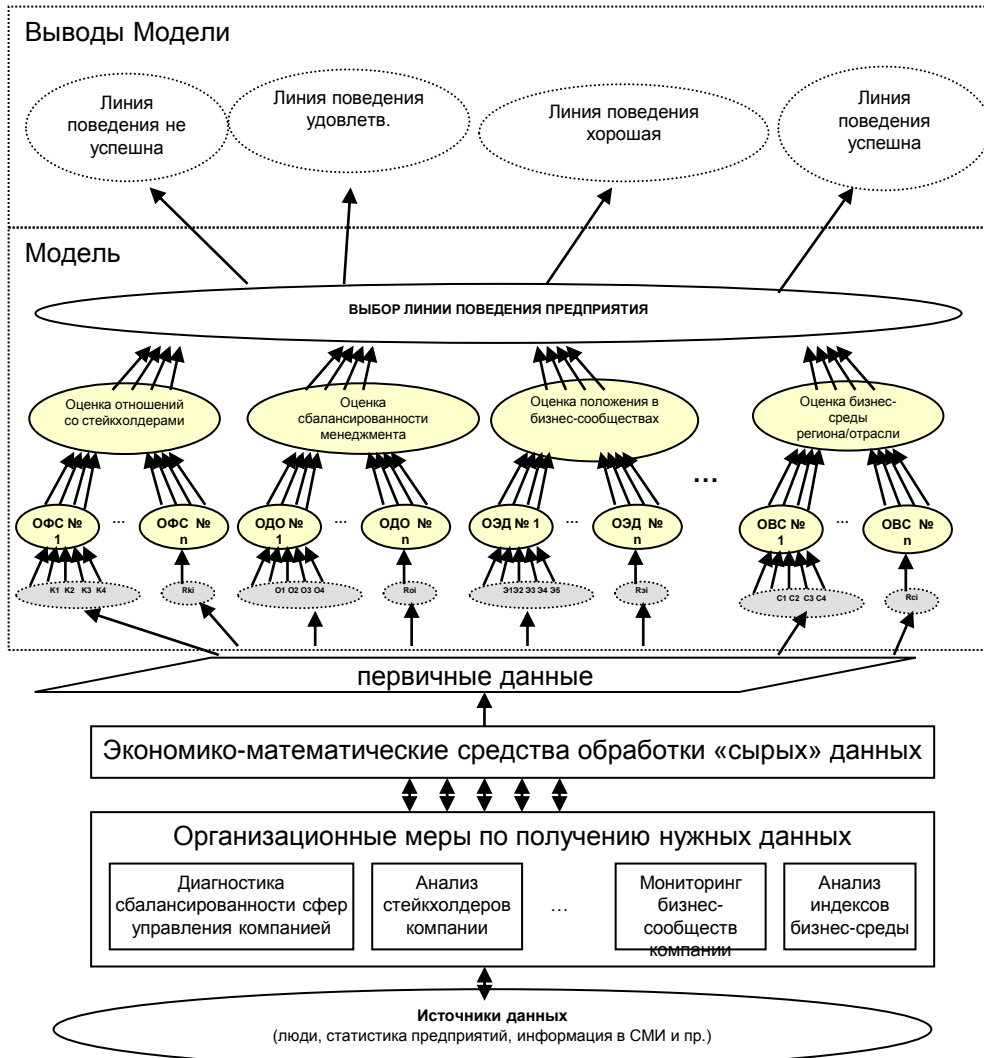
Выводы Модели

Линия поведения не успешна

Линия поведения удовлетв.

Линия поведения хорошая

Линия поведения успешна

Модель

ВЫБОР ЛИНИИ ПОВЕДЕНИЯ ПРЕДПРИЯТИЯ

Оценка отношений со стейкхолдерами

Оценка сбалансированности менеджмента

Оценка положения в бизнес-сообществах

Оценка бизнес-среды региона/отрасли

…

ОФС № 1 … ОФС № n

ОДО № 1 … ОДО № n

ОЭД № 1 … ОЭД № n

ОВС № 1 … ОВС № n

K1 K2 K3 K4

Rki

O1 O2 O3 O4

Roi

Э1Э2 Э3 Э4 Э5

Rэi

C1 C2 C3 C4

Rci

первичные данные

Экономико-математические средства обработки «сырых» данных

Организационные меры по получению нужных данных

Диагностика сбалансированности сфер управления компанией

Анализ стейкхолдеров компании

…

Мониторинг бизнес-сообществ компании

Анализ индексов бизнес-среды

Источники данных
(люди, статистика предприятий, информация в СМИ и пр.)